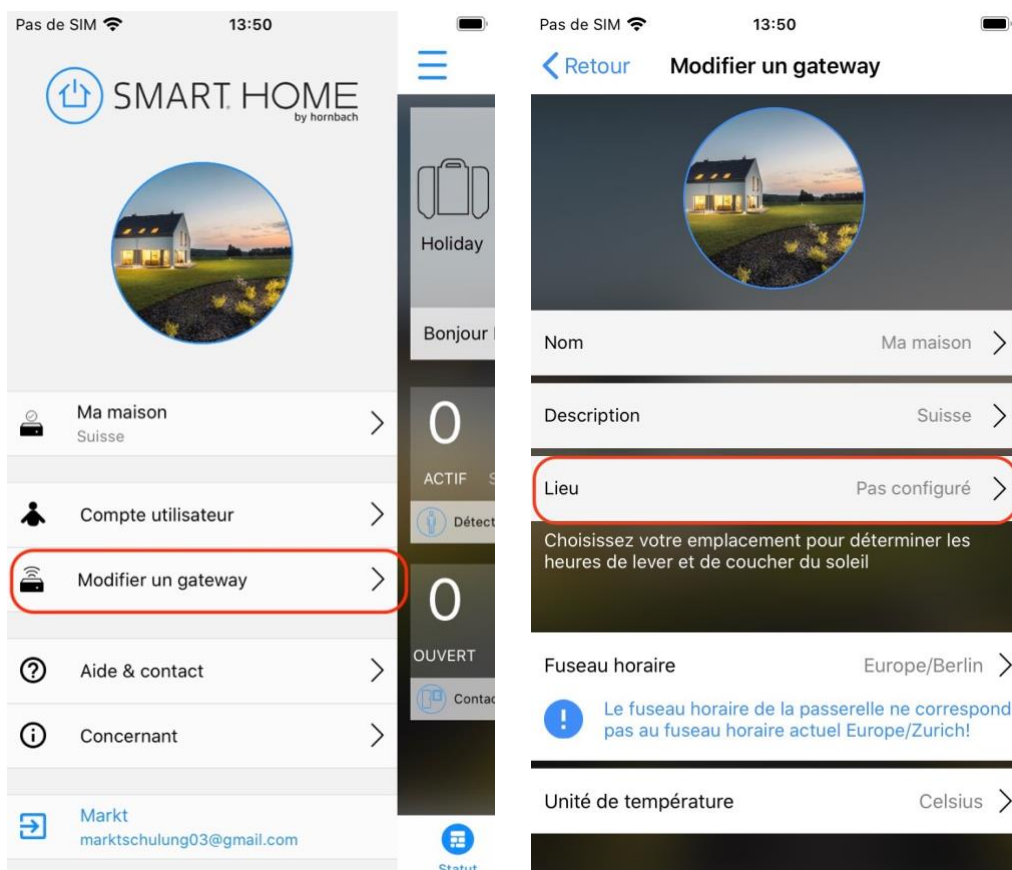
Pas de SIM 13:50

SMART HOME by hornbach

Holiday

Bonjour

Ma maison
Suisse

Compte utilisateur

Modifier un gateway

Aide & contact

Concernant

Markt
marktschulung03@gmail.com

0
ACTIF S
Détect

0
OUVERT
Contac

Statut

Pas de SIM 13:50

Retour Modifier un gateway

Nom Ma maison

Description Suisse

Lieu Pas configuré

Choisissez votre emplacement pour déterminer les heures de lever et de coucher du soleil

Fuseau horaire Europe/Berlin

Le fuseau horaire de la passerelle ne correspond pas au fuseau horaire actuel Europe/Zurich!

Unité de température Celsius